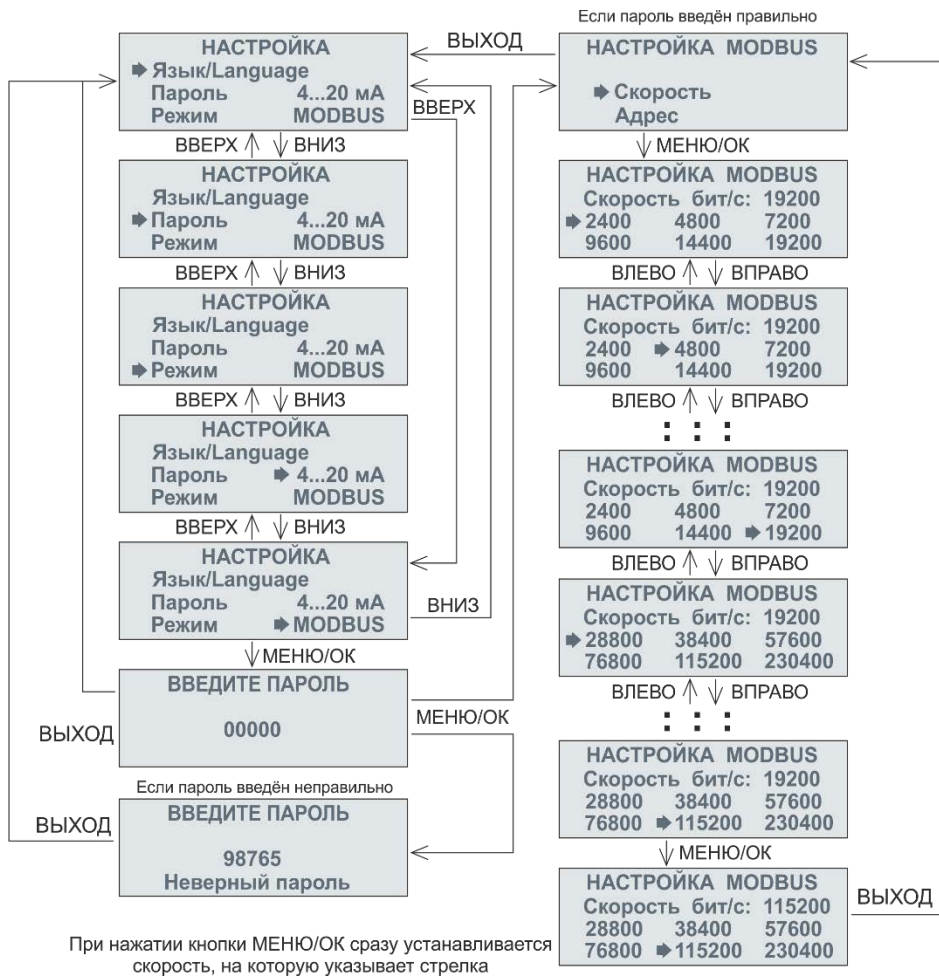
Если пароль введён правильно

НАСТРОЙКА
➡ Язык/Language
Пароль 4...20 мА
Режим MODBUS

ВЫХОД

НАСТРОЙКА MODBUS
➡ Скорость
Адрес

ВВЕРХ

ВВЕРХ ↑ ↓ ВНИЗ

МЕНЮ/ОК

НАСТРОЙКА
Язык/Language
➡ Пароль 4...20 мА
Режим MODBUS

НАСТРОЙКА MODBUS
Скорость бит/с: 19200
➡ 2400 4800 7200
9600 14400 19200

ВВЕРХ ↑ ↓ ВНИЗ

ВЛЕВО ↑ ↓ ВПРАВО

НАСТРОЙКА
Язык/Language
Пароль 4...20 мА
➡ Режим MODBUS

НАСТРОЙКА MODBUS
Скорость бит/с: 19200
2400 ➡ 4800 7200
9600 14400 19200

ВВЕРХ ↑ ↓ ВНИЗ

ВЛЕВО ↑ ↓ ВПРАВО

НАСТРОЙКА
Язык/Language
Пароль ➡ 4...20 мА
Режим MODBUS

НАСТРОЙКА MODBUS
Скорость бит/с: 19200
2400 4800 7200
9600 14400 ➡ 19200

ВВЕРХ ↑ ↓ ВНИЗ

ВЛЕВО ↑ ↓ ВПРАВО

НАСТРОЙКА
Язык/Language
Пароль 4...20 мА
Режим ➡ MODBUS

ВНИЗ

НАСТРОЙКА MODBUS
Скорость бит/с: 19200
➡ 28800 38400 57600
76800 115200 230400

МЕНЮ/ОК

ВЛЕВО ↑ ↓ ВПРАВО

ВВЕДИТЕ ПАРОЛЬ

ВЫХОД

00000

МЕНЮ/ОК

НАСТРОЙКА MODBUS
Скорость бит/с: 19200
28800 38400 57600
76800 ➡ 115200 230400

Если пароль введён неправильно

ВВЕДИТЕ ПАРОЛЬ

ВЫХОД

98765
Неверный пароль

МЕНЮ/ОК

НАСТРОЙКА MODBUS
Скорость бит/с: 115200
28800 38400 57600
76800 ➡ 115200 230400

ВЫХОД

При нажатии кнопки МЕНЮ/ОК сразу устанавливается скорость, на которую указывает стрелка